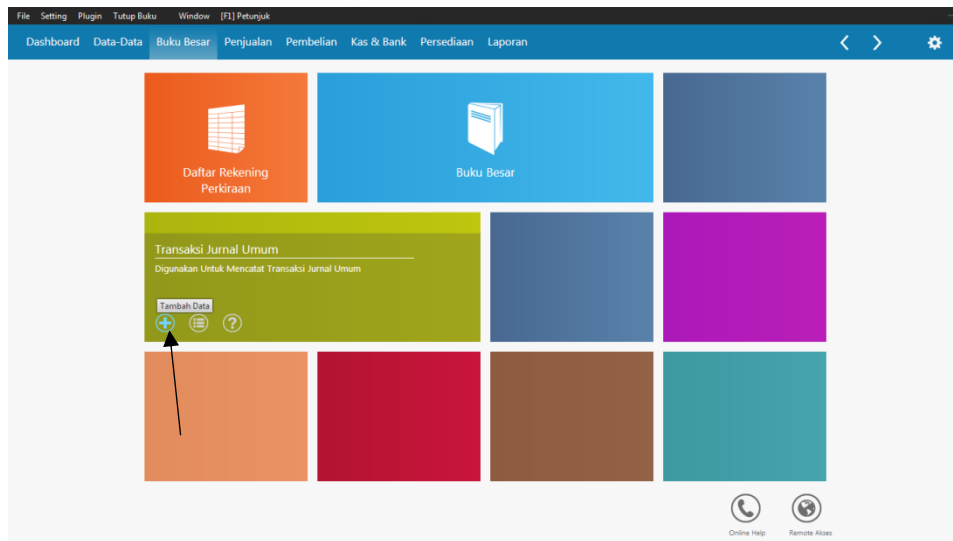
File Setting Plugin Tutup Buku Window [F1] Petunjuk

Dashboard Data-Data Buku Besar Penjualan Pembelian Kas & Bank Persediaan Laporan

Daftar Rekening Perkiraan

Buku Besar

Transaksi Jurnal Umum

Digunakan Untuk Mencatat Transaksi Jurnal Umum

Tambah Data

Online Help

Remote Akses